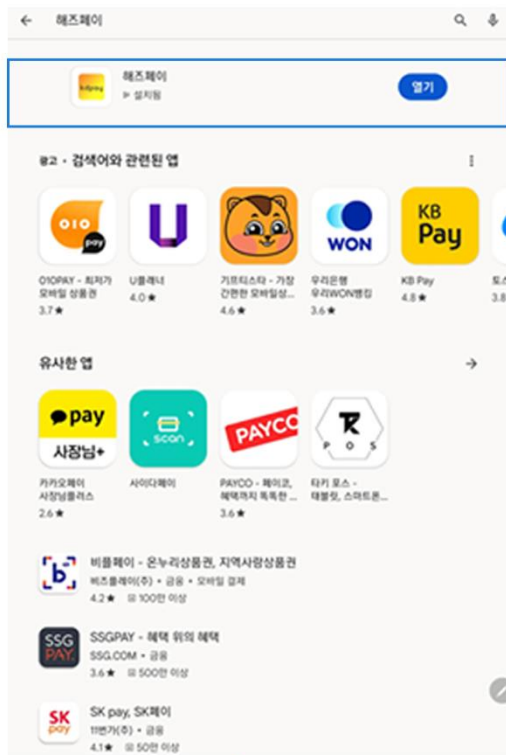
← 헤즈페이

헤즈페이
설치됨
열기

광고 · 검색어와 관련된 앱

OIO pay
010PAY - 최저가 모바일 상품권
3.7★

U플래너
4.0★

기프티스타 - 가장 간편한 모바일상...
4.6★

WON
우리은행 우리WON뱅킹
3.6★

KB Pay
KB Pay
4.8★

토스
3.8

유사한 앱 →

pay 사장님+
카카오페이 사장님플러스
2.6★

scan
사이다페이

PAYCO
PAYCO - 페이코, 혜택까지 똑똑한 ...
3.6★

POS
타키 포스 - 태블릿, 스마트폰...

비플페이 - 온누리상품권, 지역사랑상품권
비즈플레이(주) • 금융 • 모바일 결제
4.2★ 100만 이상

SSG PAY
SSGPAY - 혜택 위의 혜택
SSG.COM • 금융
3.6★ 500만 이상

SK pay
SK pay, SK페이
11번가(주) • 금융
4.1★ 50만 이상